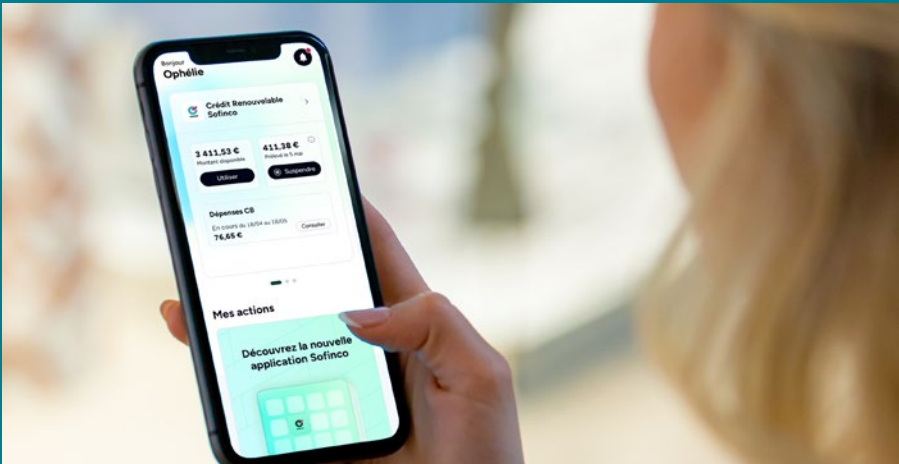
Bonjour
Ophélie

Crédit Renouvelable Sofinco

3 411,53 €
Montant disponible
Utiliser

411,38 €
Prélevé le 5 mai
Suspendre

Dépenses CB
En cours du 18/04 au 18/05
76,65 €
Consulter

Mes actions

Découvrez la nouvelle application Sofinco